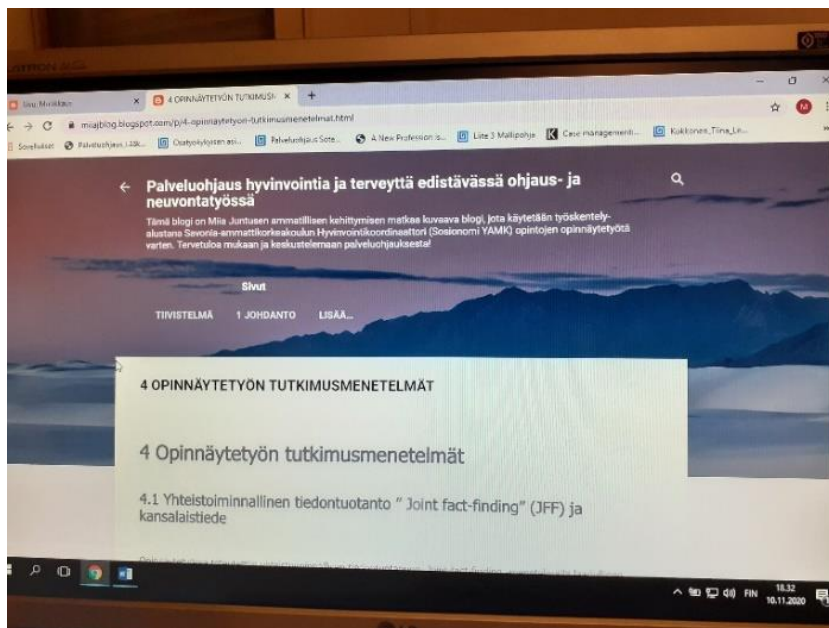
Sivu Nimikkeet
4 OPINNÄYTETYÖN TUTKIMUSM
+
miiajblog.blogspot.com/p/4-opinnaytetyon-tutkimusmenetelmat.html
Sovellukset
Palveluohjaus, LBK...
Osallisuuksien asi...
Palveluohjaus Sote...
A New Profession is...
Liite 3 Mallipohja
Case management...
Kokkonen_Tiina_Lr...

Palveluohjaus hyvinvointia ja terveyttä edistävässä ohjaus- ja neuvontatyössä

Tämä blogi on Miia Juntusen ammatillisen kehittymisen matkaa kuvaava blogi, jota käytetään työskentelyalustana Savonia-ammattikorkeakoulun Hyvinvointikoordinaattori (Sosionomi YAMK) opintojen opinnäytetyötä varten. Tervetuloa mukaan ja keskustelemaan palveluohjauksesta!

Sivut
TIIVISTELMÄ 1 JOHDANTO LISÄÄ...

4 OPINNÄYTETYÖN TUTKIMUSMENETELMÄT

4 Opinnäytetyön tutkimusmenetelmät

4.1 Yhteistoiminnallinen tiedontuotanto " Joint fact-finding" (JFF) ja kansalaistiede

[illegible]

FIN 18.32 10.11.2020